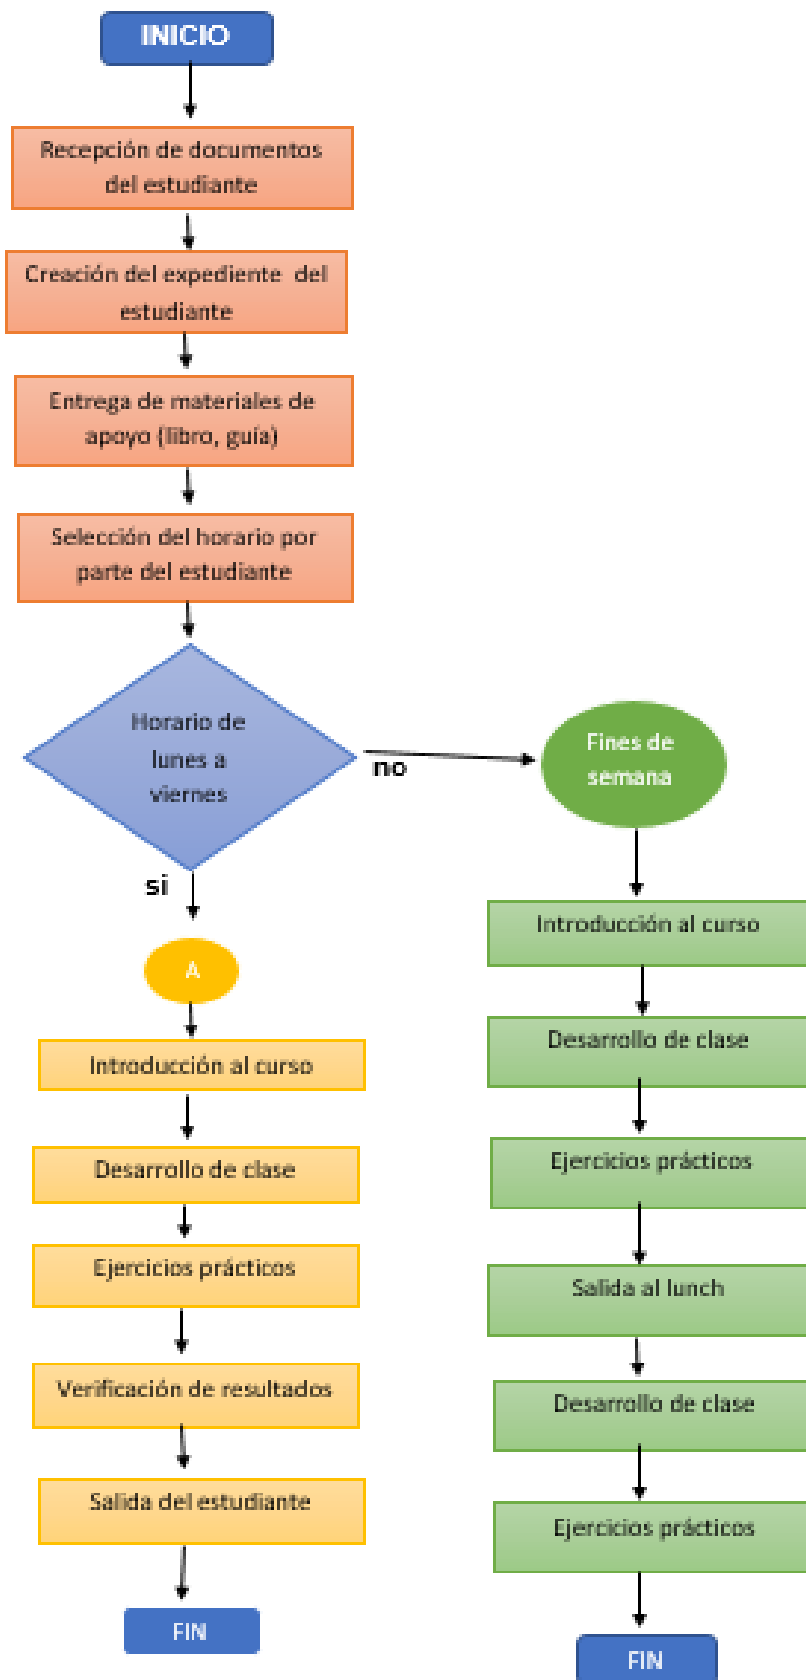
INICIO

Recepción de documentos del estudiante

Creación del expediente del estudiante

Entrega de materiales de apoyo (libro, guía)

Selección del horario por parte del estudiante

Horario de lunes a viernes

no

Fines de semana

si

A

Introducción al curso

Desarrollo de clase

Ejercicios prácticos

Verificación de resultados

Salida del estudiante

FIN

Introducción al curso

Desarrollo de clase

Ejercicios prácticos

Salida al lunch

Desarrollo de clase

Ejercicios prácticos

FIN